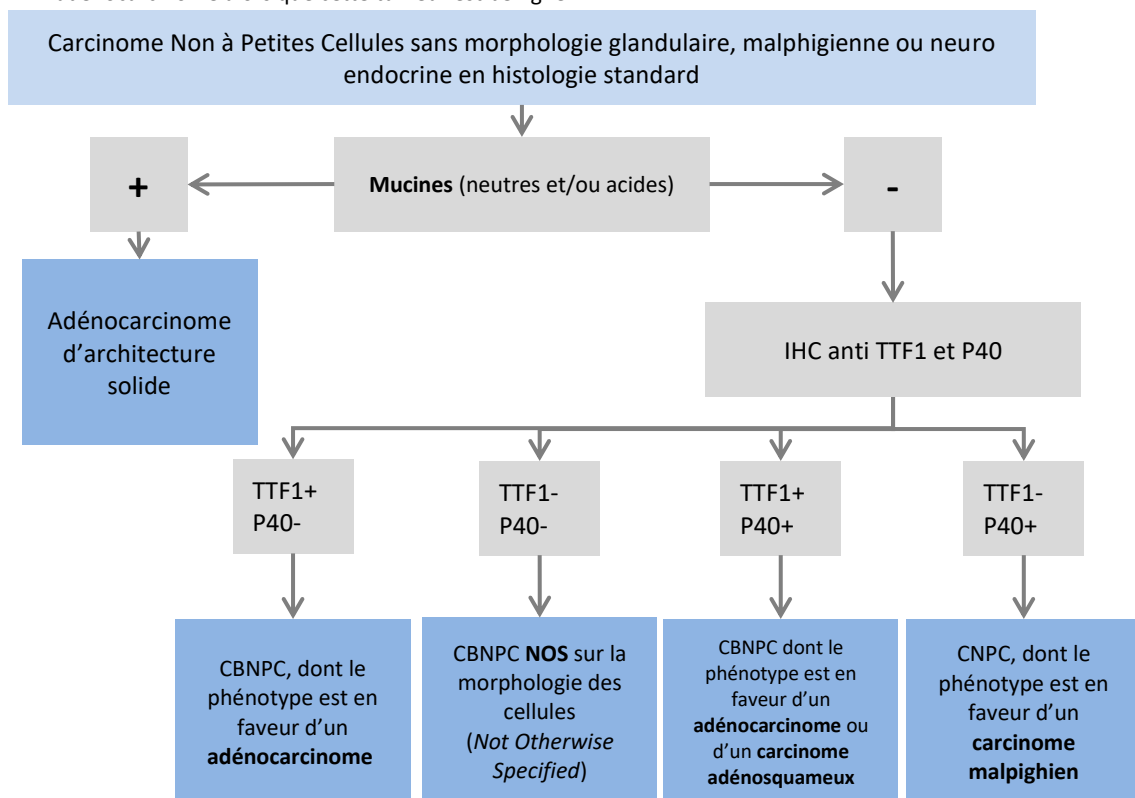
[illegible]

Carcinome Non à Petites Cellules sans morphologie glandulaire, malphigienne ou neuro endocrine en histologie standard

Mucines (neutres et/ou acides)

+

-

Adénocarcinome d'architecture solide

IHC anti TTF1 et P40

TTF1+ P40-

TTF1- P40-

TTF1+ P40+

TTF1- P40+

CBNPC, dont le phénotype est en faveur d'un adénocarcinome

CBNPC NOS sur la morphologie des cellules (Not Otherwise Specified)

CBNPC dont le phénotype est en faveur d'un adénocarcinome ou d'un carcinome adénosquameux

CNPC, dont le phénotype est en faveur d'un carcinome malpighien